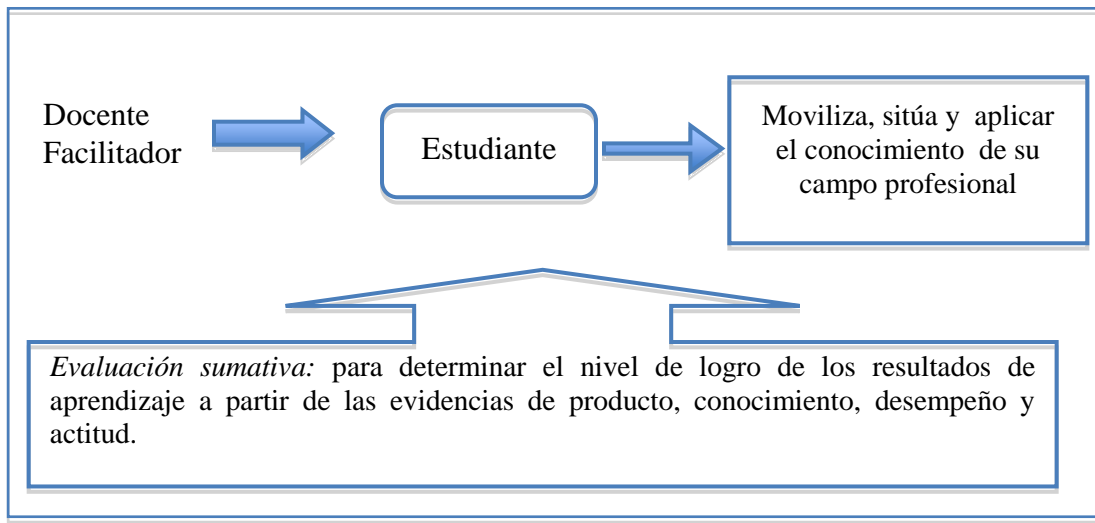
Docente Facilitador

Estudiante

Moviliza, sitúa y aplicar el conocimiento de su campo profesional

*Evaluación sumativa:* para determinar el nivel de logro de los resultados de aprendizaje a partir de las evidencias de producto, conocimiento, desempeño y actitud.